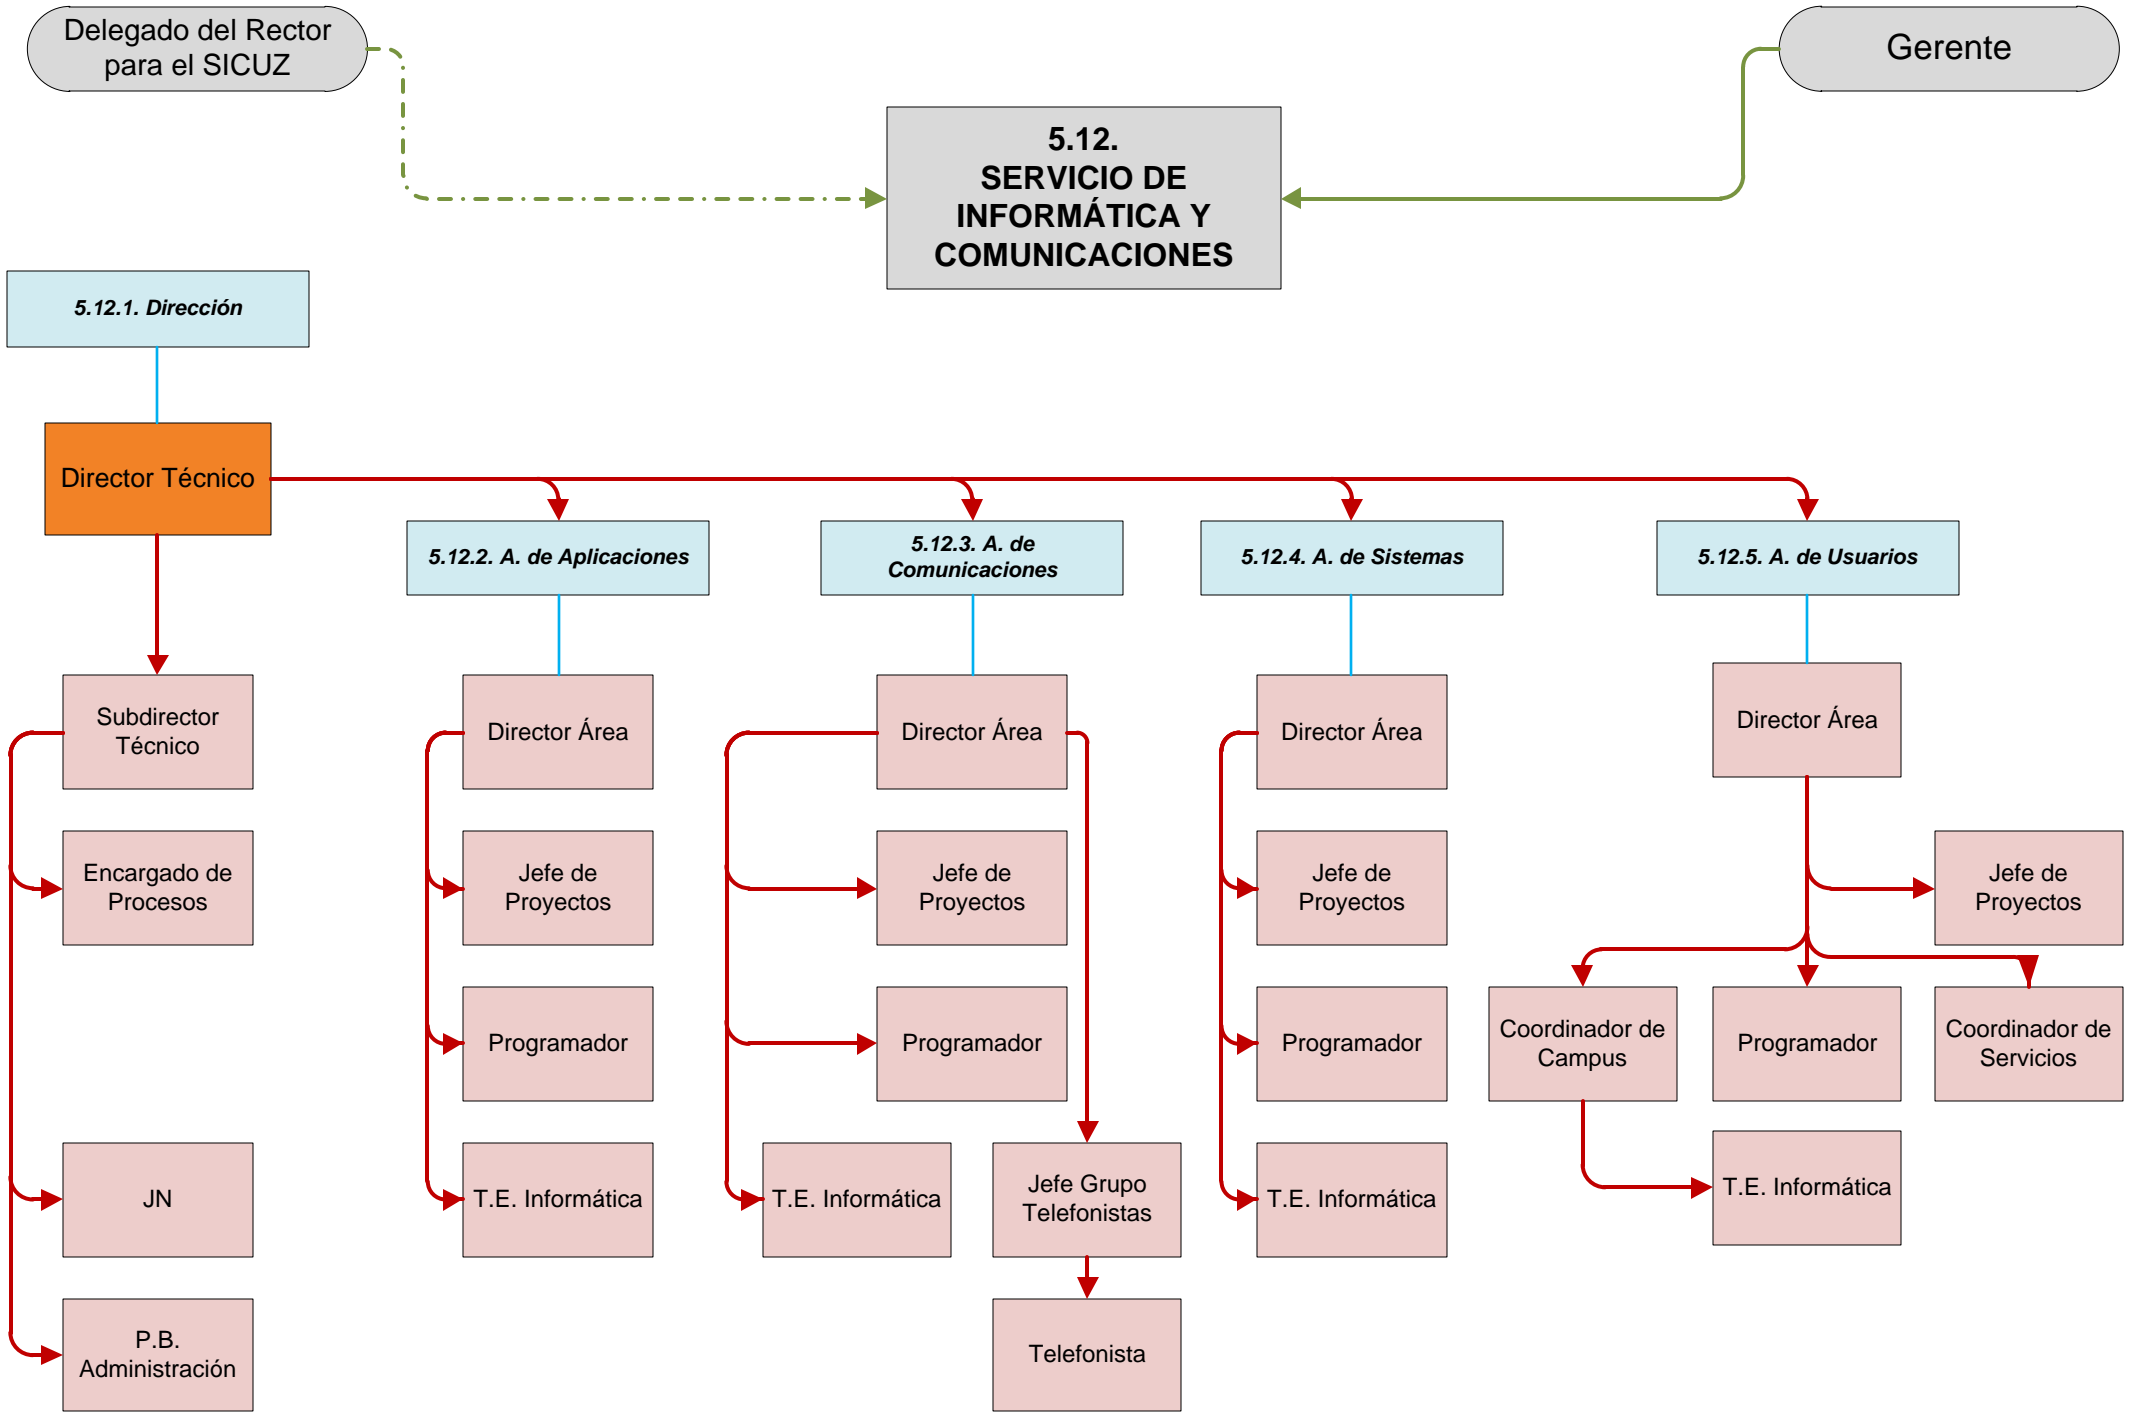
Delegado del Rector para el SICUZ

Gerente

5.12.
SERVICIO DE INFORMÁTICA Y COMUNICACIONES

5.12.1. Dirección

Director Técnico

5.12.2. A. de Aplicaciones

5.12.3. A. de Comunicaciones

5.12.4. A. de Sistemas

5.12.5. A. de Usuarios

Subdirector Técnico

Encargado de Procesos

JN

P.B. Administración

Director Área

Jefe de Proyectos

Programador

T.E. Informática

Director Área

Jefe de Proyectos

Programador

T.E. Informática

Jefe Grupo Telefonistas

Telefonista

Director Área

Jefe de Proyectos

Programador

T.E. Informática

Director Área

Jefe de Proyectos

Coordinador de Campus

Programador

Coordinador de Servicios

T.E. Informática